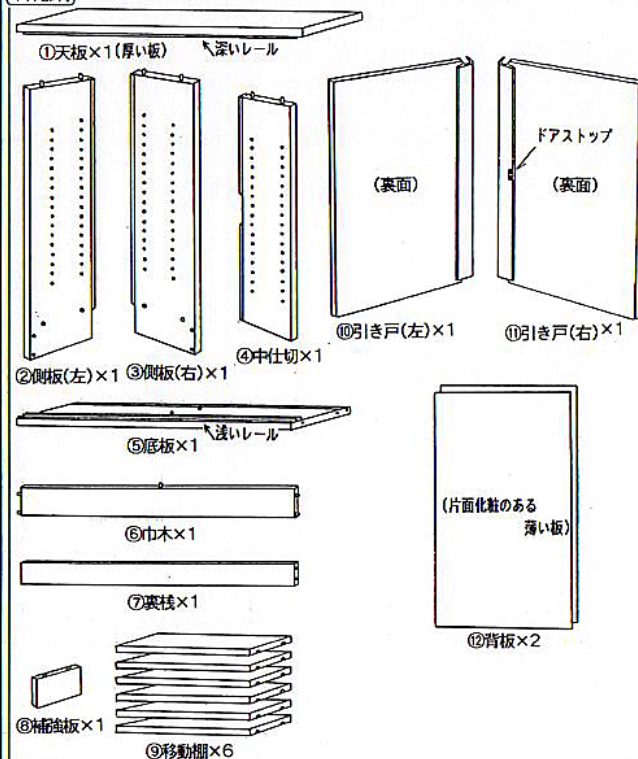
①天板×1(厚い板)
↖深いレール

②側板(左)×1
③側板(右)×1
④中仕切×1

(裏面)
⑩引き戸(左)×1

ドアストップ
(裏面)
⑪引き戸(右)×1

⑤底板×1
↖浅いレール

⑥巾木×1

⑦裏桟×1

(片面化粧のある薄い板)
⑫背板×2

⑧補強板×1
⑨移動棚×6